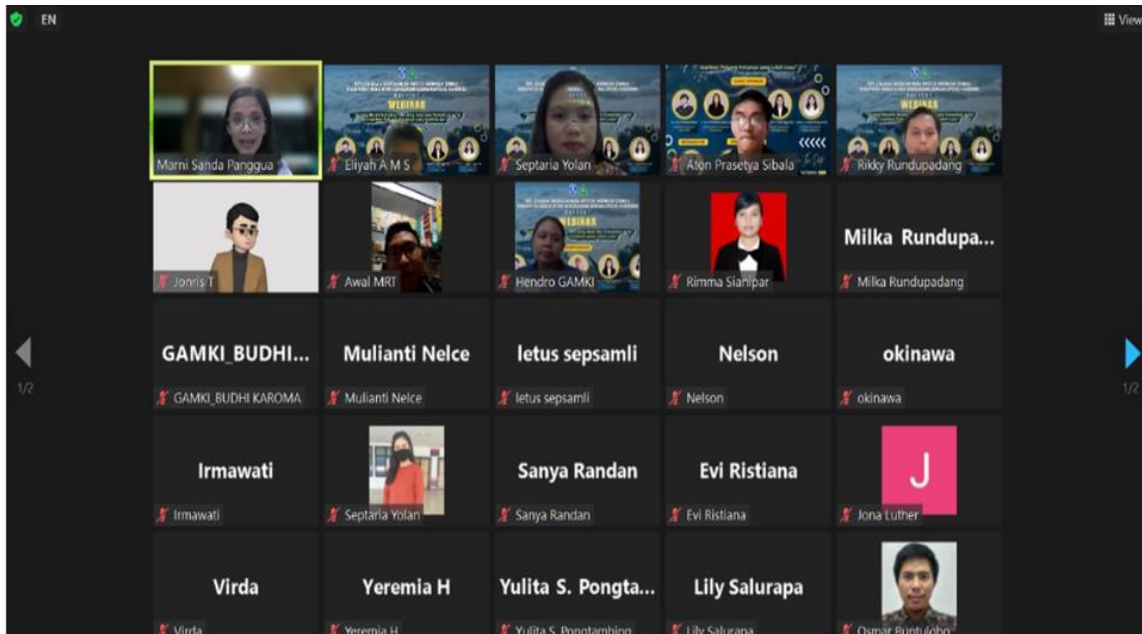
EN

View

Marni Sanda Panggua

WEBINAR

Eliyah A M S

Septaria Yolan

Aton Prasetya Sibala

WEBINAR

Rikky Rundupadang

Jonris T

Awal MRT

Hendro GAMKI

Rimma Sianipar

Milka Rundupa...

Milka Rundupadang

1/2

GAMKI_BUDHI...

GAMKI_BUDHI KAROMA

Mulianti Nelce

Mulianti Nelce

letus sepsamli

letus sepsamli

Nelson

Nelson

okinawa

okinawa

1/2

Irmawati

Irmawati

Septaria Yolan

Sanya Randan

Sanya Randan

Evi Ristiana

Evi Ristiana

J

Jona Luther

Virda

Virda

Yeremia H

Yeremia H

Yulita S. Pongta...

Yulita S. Pongtambing

Lily Salurapa

Lily Salurapa

Osmar Buntulobo